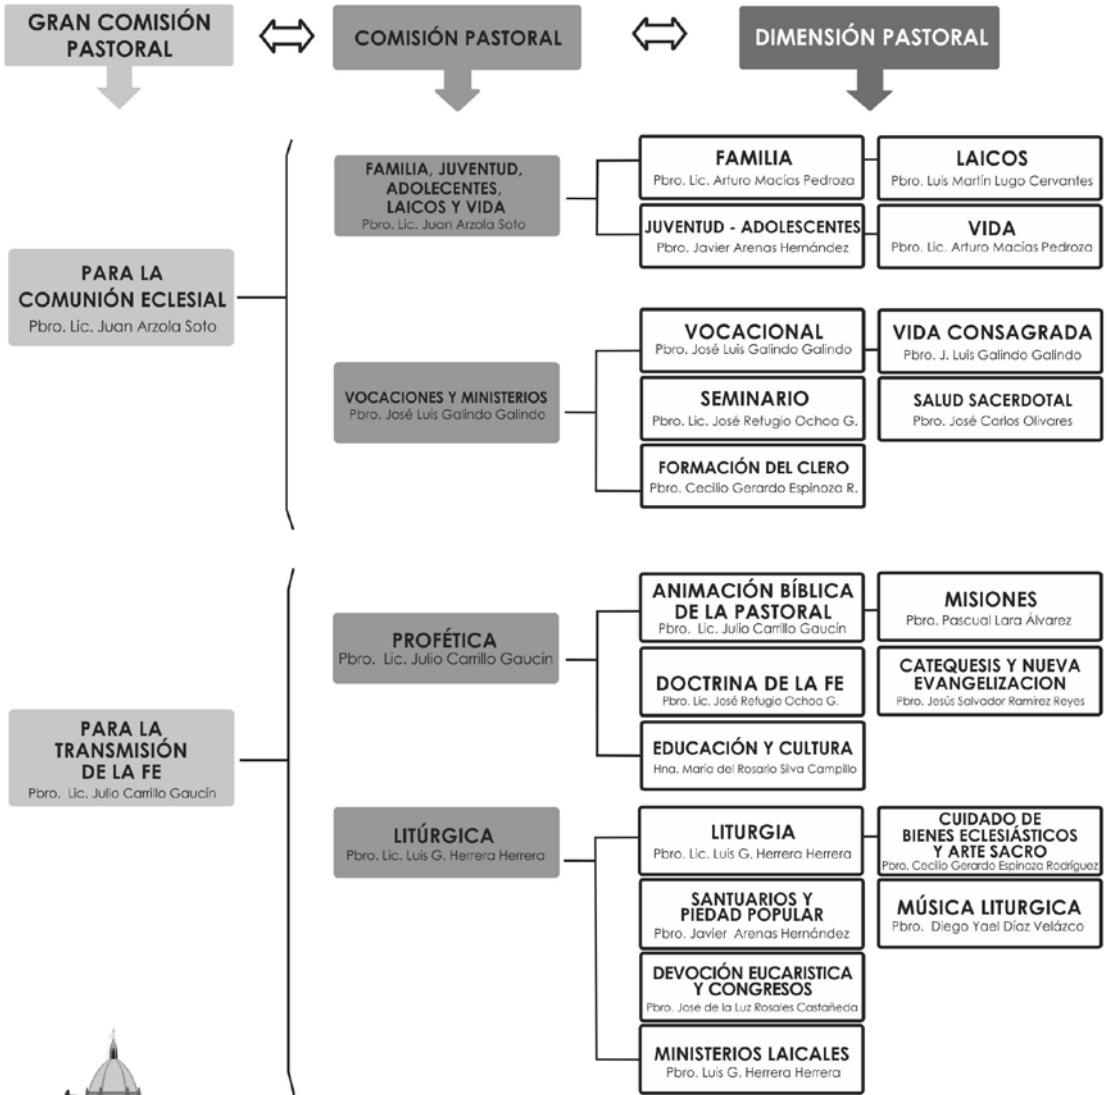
GRAN COMISIÓN PASTORAL

COMISIÓN PASTORAL

DIMENSIÓN PASTORAL

FAMILIA, JUVENTUD, ADOLECENTES, LAICOS Y VIDA
Pbro. Lic. Juan Arzola Soto

FAMILIA
Pbro. Lic. Arturo Macías Pedroza

LAICOS
Pbro. Luis Martín Lugo Cervantes

JUVENTUD - ADOLESCENTES
Pbro. Javier Arenas Hernández

VIDA
Pbro. Lic. Arturo Macías Pedroza

PARA LA COMUNIÓN ECLESIAL
Pbro. Lic. Juan Arzola Soto

VOCACIONAL
Pbro. José Luis Galindo Galindo

VIDA CONSAGRADA
Pbro. J. Luis Galindo Galindo

VOCACIONES Y MINISTERIOS
Pbro. José Luis Galindo Galindo

SEMINARIO
Pbro. Lic. José Refugio Ochoa G.

SALUD SACERDOTAL
Pbro. José Carlos Olivares

FORMACIÓN DEL CLERO
Pbro. Cecilio Gerardo Espinoza R.

ANIMACIÓN BÍBLICA DE LA PASTORAL
Pbro. Lic. Julio Carrillo Gaucín

MISIONES
Pbro. Pascual Lara Álvarez

PROFÉTICA
Pbro. Lic. Julio Carrillo Gaucín

DOCTRINA DE LA FE
Pbro. Lic. José Refugio Ochoa G.

CATEQUESIS Y NUEVA EVANGELIZACION
Pbro. Jesús Salvador Ramírez Reyes

PARA LA TRANSMISIÓN DE LA FE
Pbro. Lic. Julio Carrillo Gaucín

EDUCACIÓN Y CULTURA
Hna. María del Rosario Silva Campillo

LITÚRGICA
Pbro. Lic. Luis G. Herrera Herrera

LITURGIA
Pbro. Lic. Luis G. Herrera Herrera

CUIDADO DE BIENES ECLESIÁSTICOS Y ARTE SACRO
Pbro. Cecilio Gerardo Espinoza Rodríguez

SANTUARIOS Y PIEDAD POPULAR
Pbro. Javier Arenas Hernández

MÚSICA LITURGICA
Pbro. Diego Yael Díaz Velázco

DEVOCIÓN EUCARISTICA Y CONGRESOS
Pbro. Jose de la Luz Rosales Castañeda

MINISTERIOS LAICALES
Pbro. Luis G. Herrera Herrera